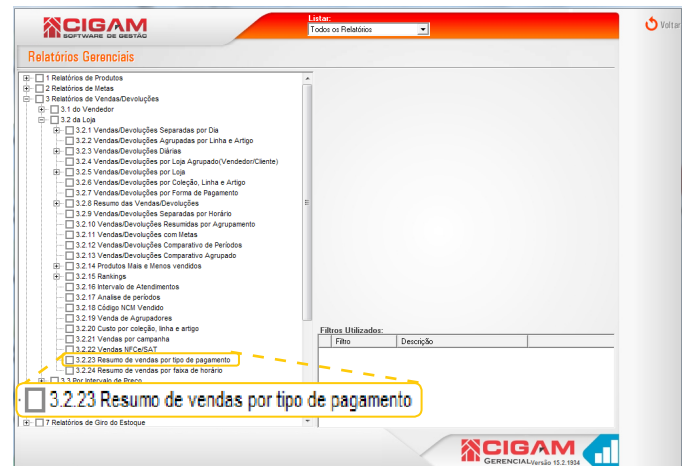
CIGAM
SOFTWARE DE GESTÃO

Listar:
Todos os Relatórios

Voltar

Relatórios Gerenciais

1 Relatórios de Produtos
2 Relatórios de Metas
3 Relatórios de Vendas/Devoluções
3.1 do Vendedor
3.2 da Loja
3.2.1 Vendas/Devoluções Separadas por Dia
3.2.2 Vendas/Devoluções Agrupadas por Linha e Artigo
3.2.3 Vendas/Devoluções Diárias
3.2.4 Vendas/Devoluções por Loja Agrupado(Vendedor/Cliente)
3.2.5 Vendas/Devoluções por Loja
3.2.6 Vendas/Devoluções por Coleção, Linha e Artigo
3.2.7 Vendas/Devoluções por Forma de Pagamento
3.2.8 Resumo das Vendas/Devoluções
3.2.9 Vendas/Devoluções Separadas por Horário
3.2.10 Vendas/Devoluções Resumidas por Agrupamento
3.2.11 Vendas/Devoluções com Metas
3.2.12 Vendas/Devoluções Comparativo de Periodos
3.2.13 Vendas/Devoluções Comparativo Agrupado
3.2.14 Produtos Mais e Menos vendidos
3.2.15 Rankings
3.2.16 Intervalo de Atendimentos
3.2.17 Analise de períodos
3.2.18 Código NCM Vendido
3.2.19 Venda de Agrupadores
3.2.20 Custo por coleção, linha e artigo
3.2.21 Vendas por campanha
3.2.22 Vendas NFCe/SAT
3.2.23 Resumo de vendas por tipo de pagamento
3.2.24 Resumo de vendas por faixa de horário
3.3 Por intervalo de Preço

3.2.23 Resumo de vendas por tipo de pagamento

7 Relatórios de Giro do Estoque

Filtros Utilizados:
| Filtro | Descrição |
|---|---|

CIGAM
GERENCIAL Versão 15.2.1934